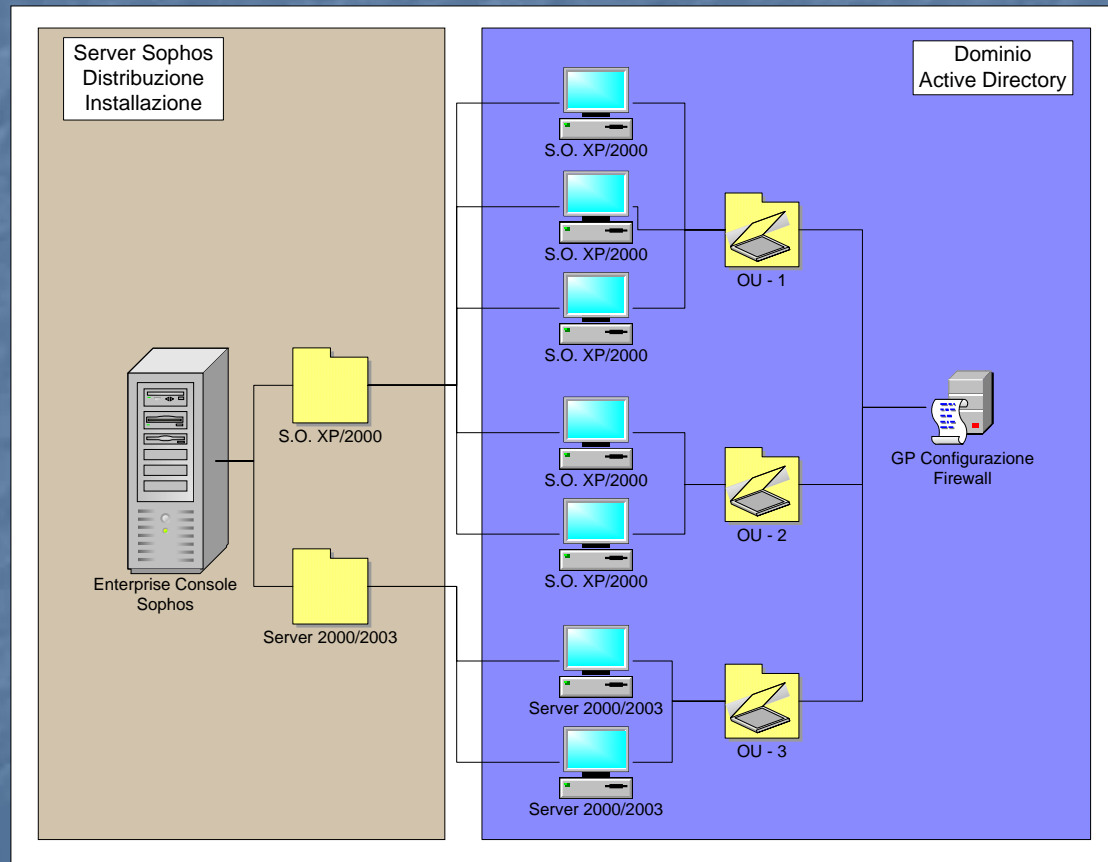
Server Sophos
Distribuzione
Installazione

Dominio
Active Directory

S.O. XP/2000

S.O. XP/2000

S.O. XP/2000

OU - 1

S.O. XP/2000

Enterprise Console
Sophos

S.O. XP/2000

S.O. XP/2000

OU - 2

GP Configurazione
Firewall

Server 2000/2003

Server 2000/2003

OU - 3

Server 2000/2003